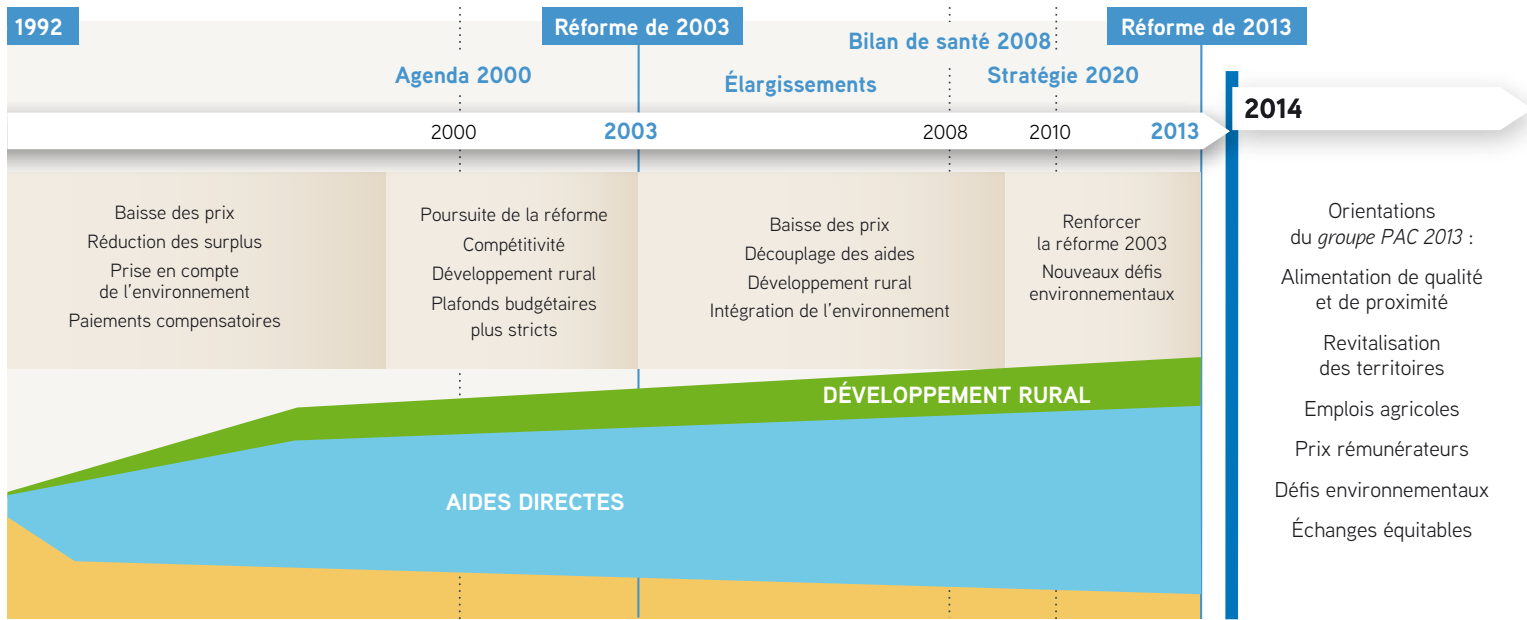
1992

Réforme de 2003

Bilan de santé 2008

Réforme de 2013

Agenda 2000

Élargissements

Stratégie 2020

2000

2003

2008

2010

2013

2014

Baisse des prix
Réduction des surplus
Prise en compte de l'environnement
Paiements compensatoires

Poursuite de la réforme
Compétitivité
Développement rural
Plafonds budgétaires plus stricts

Baisse des prix
Découplage des aides
Développement rural
Intégration de l'environnement

Renforcer la réforme 2003
Nouveaux défis environnementaux

Orientations du *groupe PAC 2013* :

Alimentation de qualité et de proximité

Revitalisation des territoires

Emplois agricoles

Prix rémunérateurs

Défis environnementaux

Échanges équitables

DÉVELOPPEMENT RURAL

AIDES DIRECTES